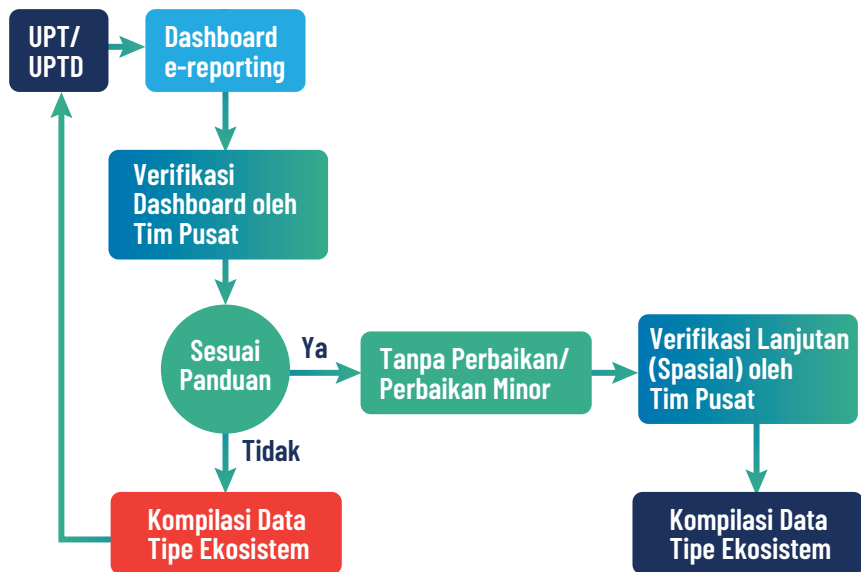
UPT/
UPTD

Dashboard
e-reporting

Verifikasi
Dashboard oleh
Tim Pusat

Sesuai
Panduan

Ya

Tanpa Perbaikan/
Perbaikan Minor

Verifikasi Lanjutan
(Spasial) oleh
Tim Pusat

Tidak

Kompilasi Data
Tipe Ekosistem

Kompilasi Data
Tipe Ekosistem